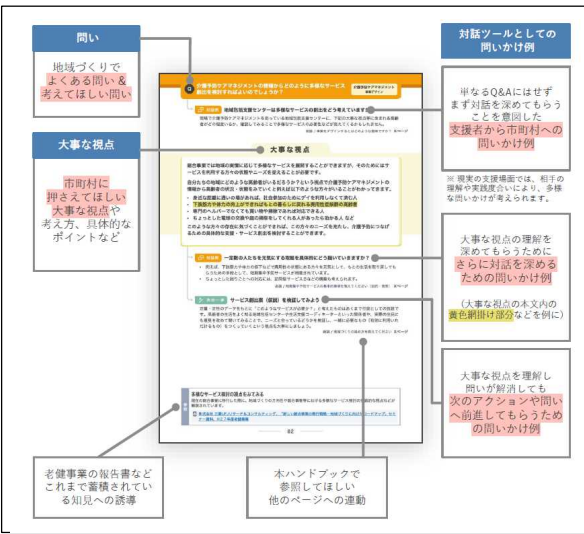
問い

地域づくりでよくある問い＆考えてほしい問い

大事な視点

市町村に押さえてほしい大事な視点や考え方、具体的なポイントなど

対話ツールとしての問いかけ例

単なるQ&Aにはせずまず対話を深めてもらうことを意図した支援者から市町村への問いかけ例

※ 現実の支援場面では、相手の理解や実践度合いにより、多様な問いかけが考えられます。

大事な視点の理解を深めてもらうためにさらに対話を深めるための問いかけ例

（大事な視点の本文内の黄色網掛け部分などを例に）

大事な視点を理解し問いが解消しても次のアクションや問いへ前進してもらうための問いかけ例

老健事業の報告書などこれまで蓄積されている知見への誘導

本ハンドブックで参照してほしい他のページへの連動

大事な視点

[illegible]

- 82 -